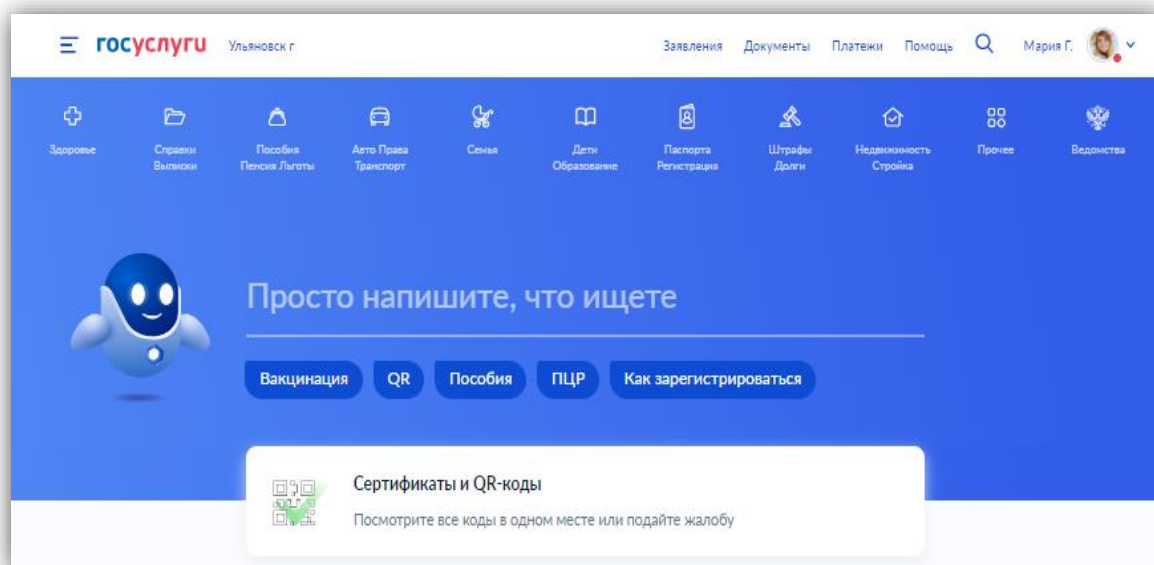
госуслуги Ульяновск г

Заявления Документы Платежи Помощь Мария Г.

Здоровье
Справки Выписки
Пособия Пенсия Льготы
Авто Права Транспорт
Семья
Дети Образование
Паспорта Регистрация
Штрафы Долги
Недвижимость Стройка
Прочее
Ведомства

Просто напишите, что ищете

Вакцинация QR Пособия ПЦР Как зарегистрироваться

Сертификаты и QR-коды
Посмотрите все коды в одном месте или подайте жалобу